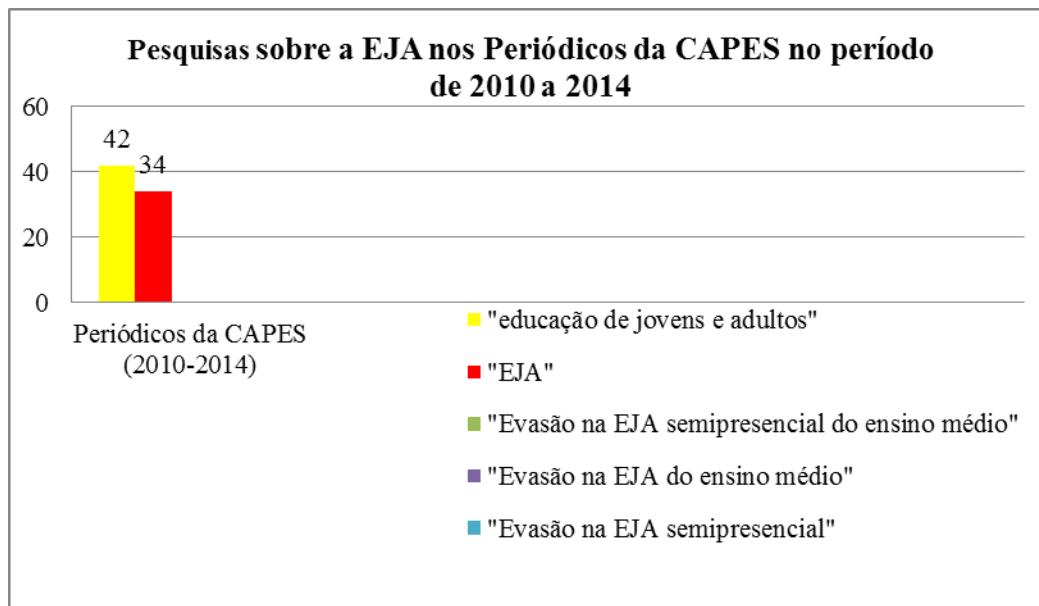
Pesquisas sobre a EJA nos Periódicos da CAPES no período de 2010 a 2014

60
40
20
0

42
34

Periódicos da CAPES (2010-2014)

"educação de jovens e adultos"
"EJA"
"Evasão na EJA semipresencial do ensino médio"
"Evasão na EJA do ensino médio"
"Evasão na EJA semipresencial"